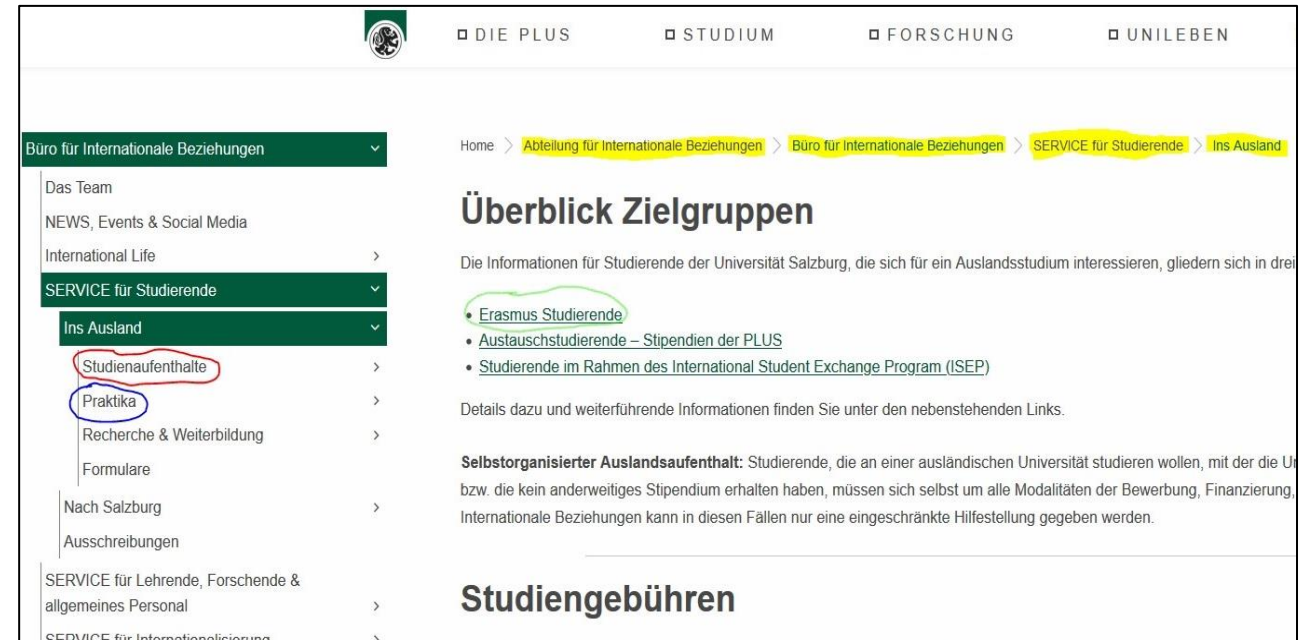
DIE PLUS
STUDIUM
FORSCHUNG
UNILEBEN

Büro für Internationale Beziehungen
Das Team
NEWS, Events & Social Media
International Life
SERVICE für Studierende
Ins Ausland
Studienaufenthalte
Praktika
Recherche & Weiterbildung
Formulare
Nach Salzburg
Ausschreibungen
SERVICE für Lehrende, Forschende & allgemeines Personal
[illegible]

Home > Abteilung für Internationale Beziehungen > Büro für Internationale Beziehungen > SERVICE für Studierende > Ins Ausland

Überblick Zielgruppen

Die Informationen für Studierende der Universität Salzburg, die sich für ein Auslandsstudium interessieren, gliedern sich in drei

• Erasmus Studierende
• Austauschstudierende – Stipendien der PLUS
• Studierende im Rahmen des International Student Exchange Program (ISEP)

Details dazu und weiterführende Informationen finden Sie unter den nebenstehenden Links.

Selbstorganisierter Auslandsaufenthalt: Studierende, die an einer ausländischen Universität studieren wollen, mit der die U bzw. die kein anderweitiges Stipendium erhalten haben, müssen sich selbst um alle Modalitäten der Bewerbung, Finanzierung, Internationale Beziehungen kann in diesen Fällen nur eine eingeschränkte Hilfestellung gegeben werden.

Studiengebühren